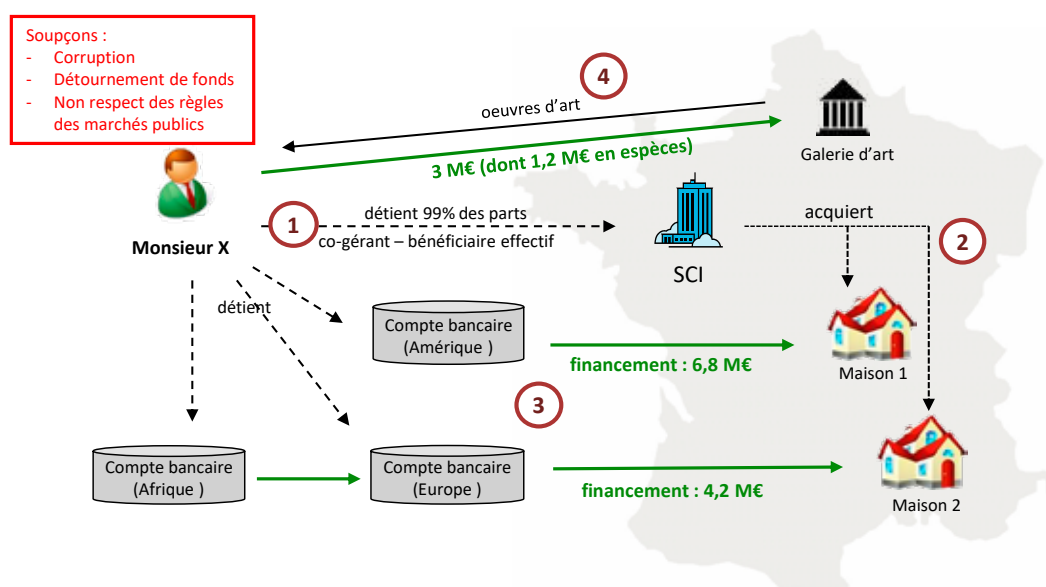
Soupçons :
- Corruption
- Détournement de fonds
- Non respect des règles des marchés publics

4

oeuvres d'art

3 M€ (dont 1,2 M€ en espèces)

Galerie d'art

Monsieur X

1

détient 99% des parts

co-gérant – bénéficiaire effectif

SCI

acquiert

2

détient

Compte bancaire (Amérique )

financement : 6,8 M€

Maison 1

3

Compte bancaire (Afrique )

Compte bancaire (Europe )

financement : 4,2 M€

Maison 2